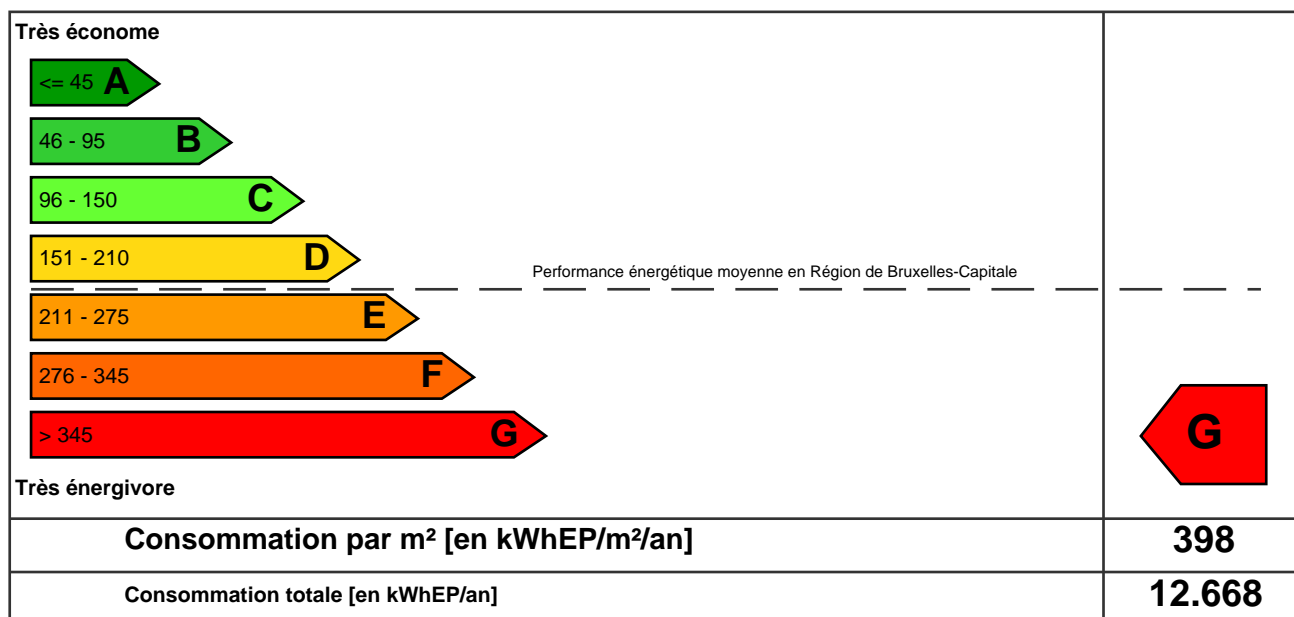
Très économe

<= 45 A

46 - 95 B

96 - 150 C

151 - 210 D

Performance énergétique moyenne en Région de Bruxelles-Capitale

211 - 275 E

276 - 345 F

> 345 G

Très énergivore

G

| Consommation par m² [en kWhEP/m²/an] | 398 |
|---|---|
| Consommation totale [en kWhEP/an] | 12.668 |